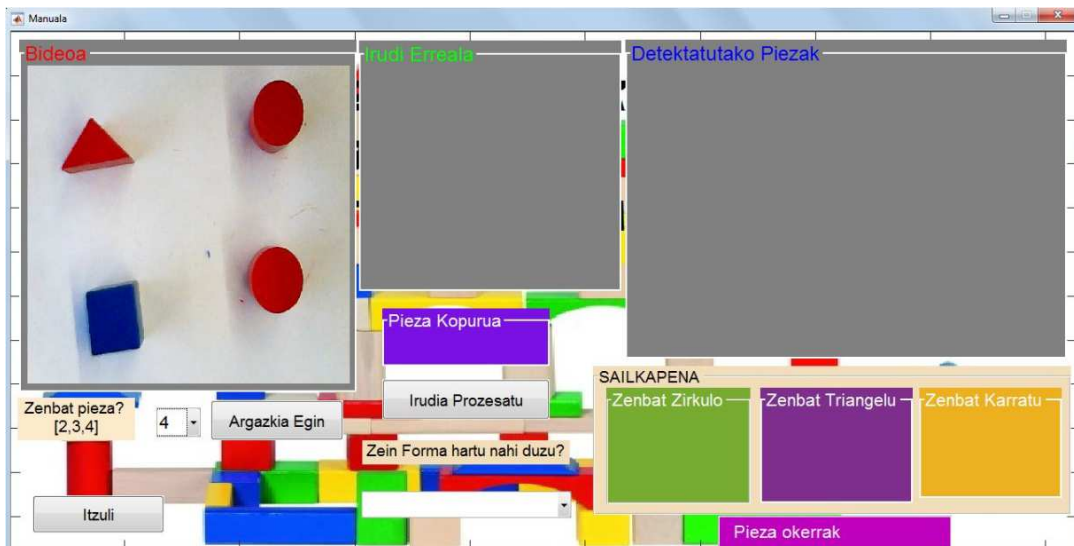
Manuala

Bideoa

Irudi Erreala

Detektatutako Piezak

Pieza Kopurua

Zenbat pieza?
[2,3,4]

4

Argazkia Egin

Irudia Prozesatu

SAILKAPENA

Zenbat Zirkulo

Zenbat Triangelu

Zenbat Karratu

Zein Forma hartu nahi duzu?

Itzuli

Pieza okerrak